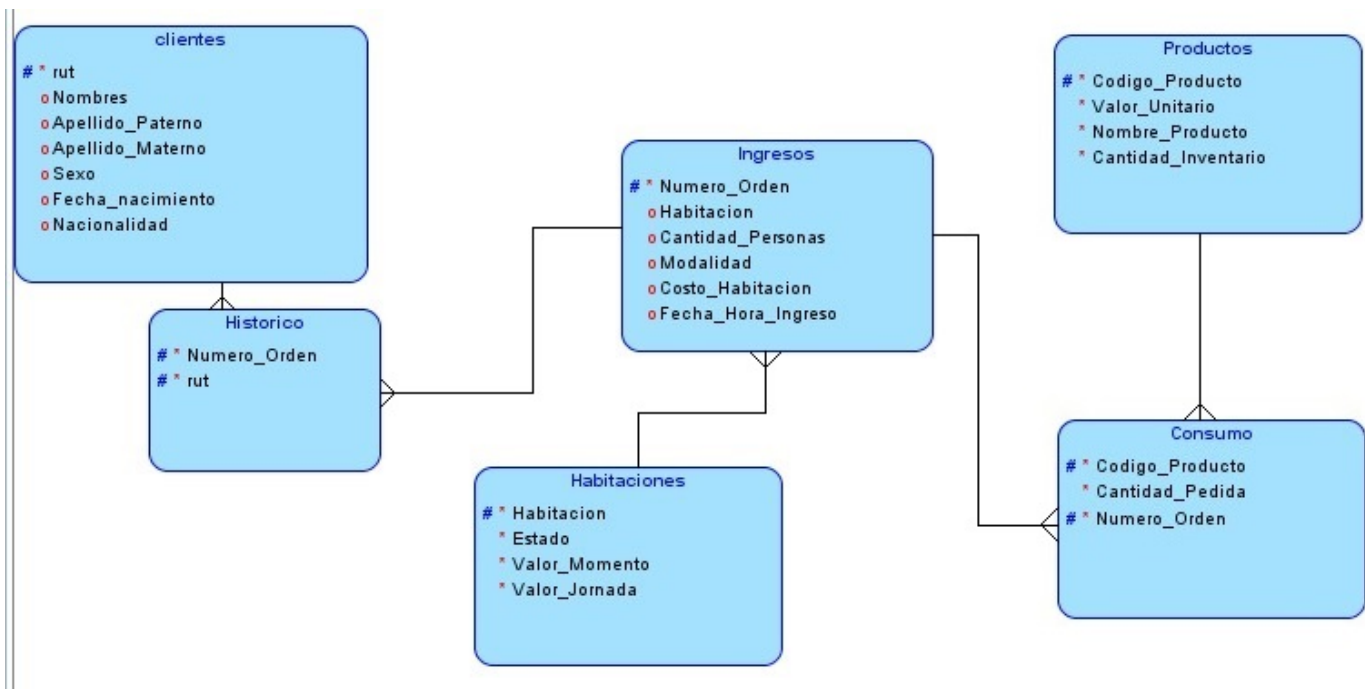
clientes
# * rut
o Nombres
o Apellido_Paterno
o Apellido_Materno
o Sexo
o Fecha_nacimiento
o Nacionalidad

Historico
# * Numero_Orden
# * rut

Ingresos
# * Numero_Orden
o Habitacion
o Cantidad_Personas
o Modalidad
o Costo_Habitacion
o Fecha_Hora_Ingreso

Habitaciones
# * Habitacion
* Estado
* Valor_Momento
* Valor_Jornada

Productos
# * Codigo_Producto
* Valor_Unitario
* Nombre_Producto
* Cantidad_Inventario

Consumo
# * Codigo_Producto
* Cantidad_Pedida
# * Numero_Orden